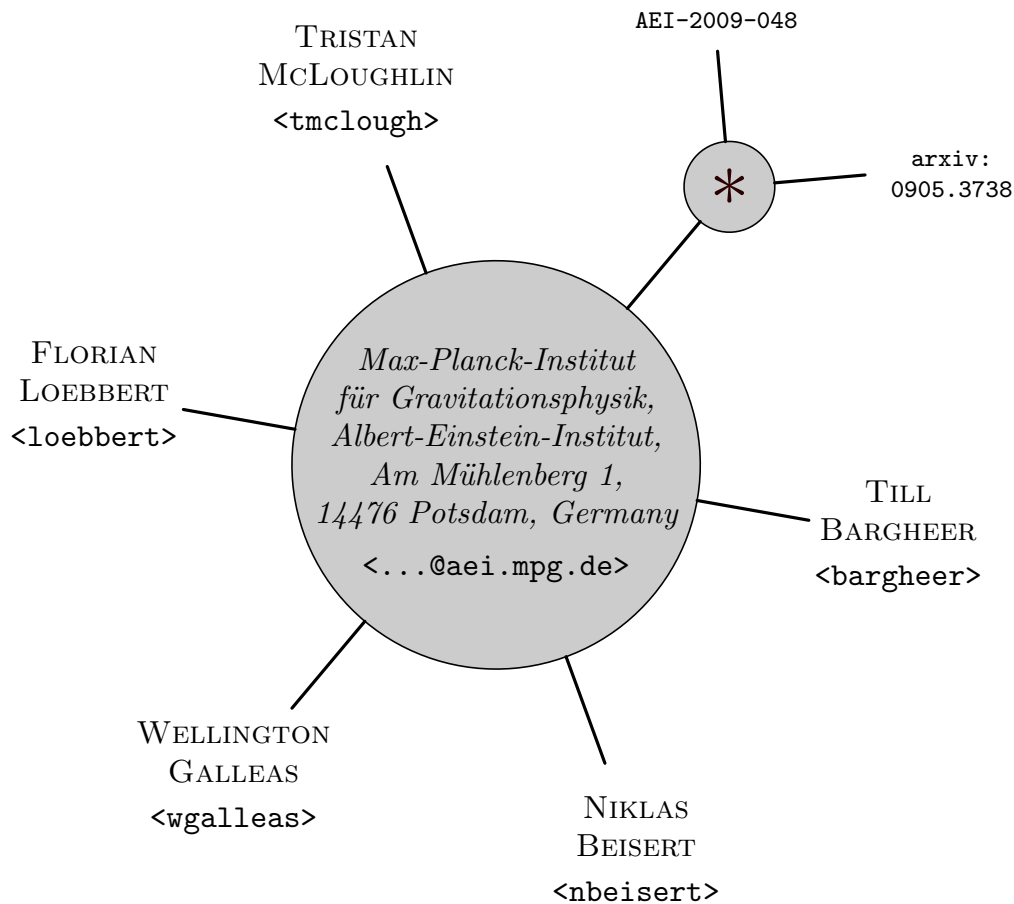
AEI-2009-048

Tristan McLoughlin
<tmclough>

$\ast$

arxiv: 0905.3738

Florian Loebbert
<loebbert>

Max-Planck-Institut für Gravitationsphysik, Albert-Einstein-Institut, Am Mühlenberg 1, 14476 Potsdam, Germany
<...@aei.mpg.de>

Till Bargheer
<bargheer>

Wellington Galleas
<wgalleas>

Niklas Beisert
<nbeisert>